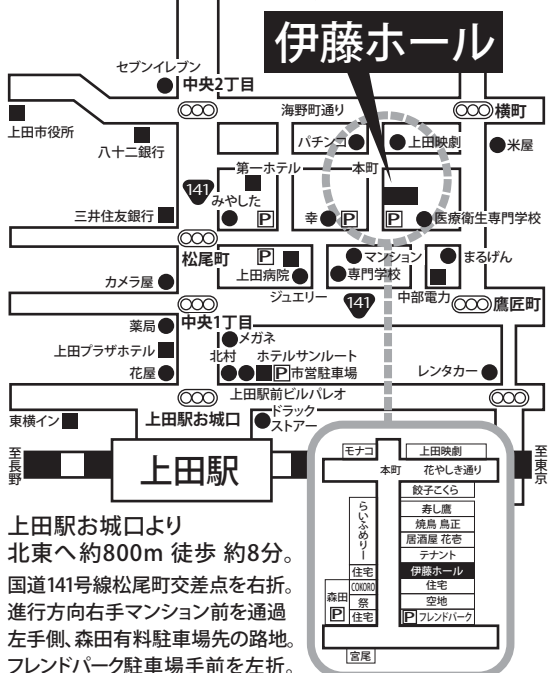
伊藤ホール

セブンイレブン
中央2丁目
上田市役所
海野町通り
横町
八十二銀行
パチンコ
上田映劇
米屋
第一ホテル
本町
141
みやした
三井住友銀行
P
幸
P
P
医療衛生専門学校
松尾町
P
マンション
まるげん
カメラ屋
上田病院
専門学校
ジュエリー
141
中部電力
鷹匠町
薬局
中央1丁目
メガネ
上田プラザホテル
北村
ホテルサンルート
花屋
P
市営駐車場
レンタカー
上田駅前ビルパレオ
東横イン
上田駅お城口
ドラック ストアー
至長野
上田駅
至東京

モナコ
上田映劇
本町
花やしき通り
餃子こくら
寿し鷹
焼鳥 鳥正
居酒屋 花壱
テナント
らいふめいりー
伊藤ホール
住宅
住宅
COKORO
森田
祭
空地
P
住宅
P フレンドパーク
宮尾

上田駅お城口より
北東へ約800m 徒歩 約8分。
国道141号線松尾町交差点を右折。
進行方向右手マンション前を通過
左手側、森田有料駐車場先の路地。
フレンドパーク駐車場手前を左折。